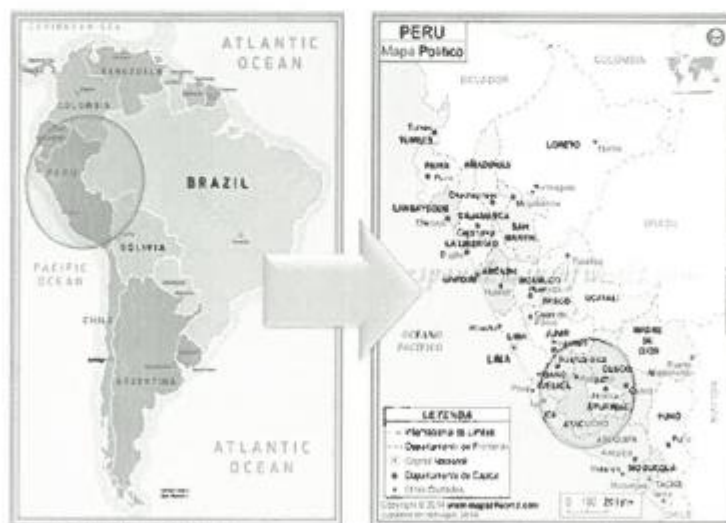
ATLANTIC OCEAN

VENEZUELA

COLOMBIA

PERU

BRAZIL

BOLIVIA

PACIFIC OCEAN

CHILE

ARGENTINA

ATLANTIC OCEAN

PERU
Mapa Político

ECUADOR

COLOMBIA

TUMBES

PIURA

AMAZONAS

LORETO

LAMBAYEQUE

CAJAMARCA

SAN MARTIN

LA LIBERTAD

ANCASH

HUANUCO

UCAYALI

PASCO

OCEANO PACIFICO

LIMA

JUNIN

MADRE DE DIOS

HUANCAVELICA

CUSCO

ICA

APURIMAC

AYACUCHO

PUNO

AREQUIPA

MOQUEGUA

TACNA

BRASIL

BOLIVIA

LEYENDA

Internacional de Límites

Departamento de Fronteras

Capital Nacional

Departamento de Capital

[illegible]

www.mapsofworld.com

0 180 250 km

Copyright © 2014 www.mapsofworld.com